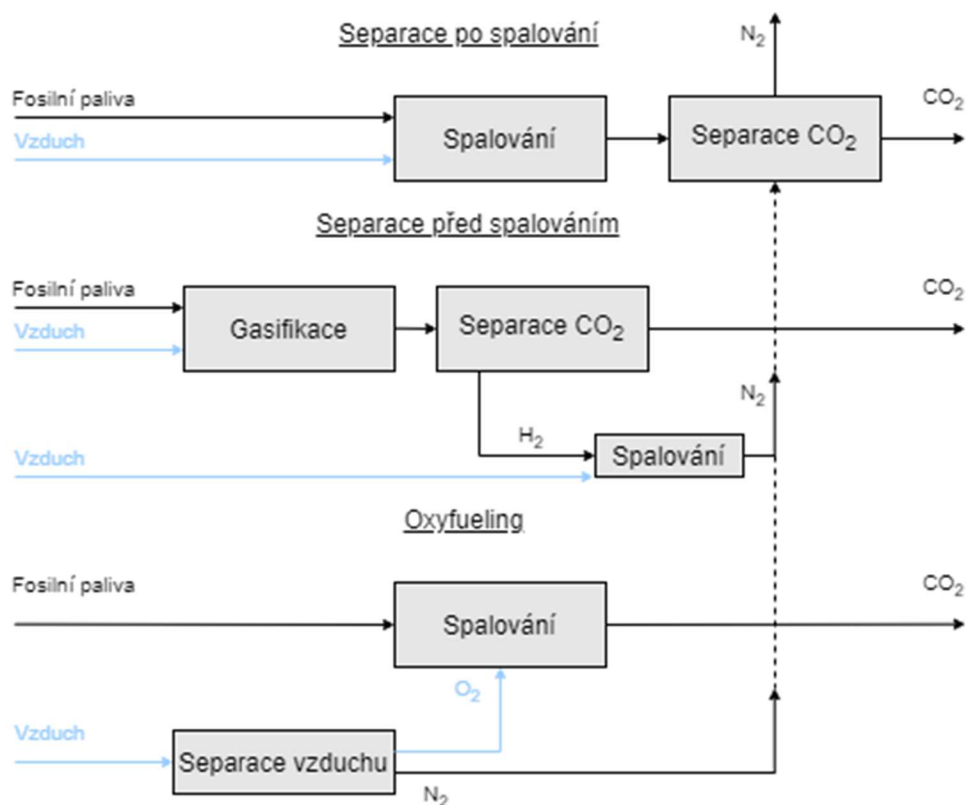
Separace po spalování

$N_2$

Fosilní paliva

Vzduch

Spalování

Separace $CO_2$

$CO_2$

Separace před spalováním

Fosilní paliva

Vzduch

Gasifikace

Separace $CO_2$

$CO_2$

$N_2$

$H_2$

Vzduch

Spalování

Oxyfueling

Fosilní paliva

Spalování

$CO_2$

$O_2$

Vzduch

Separace vzduchu

$N_2$